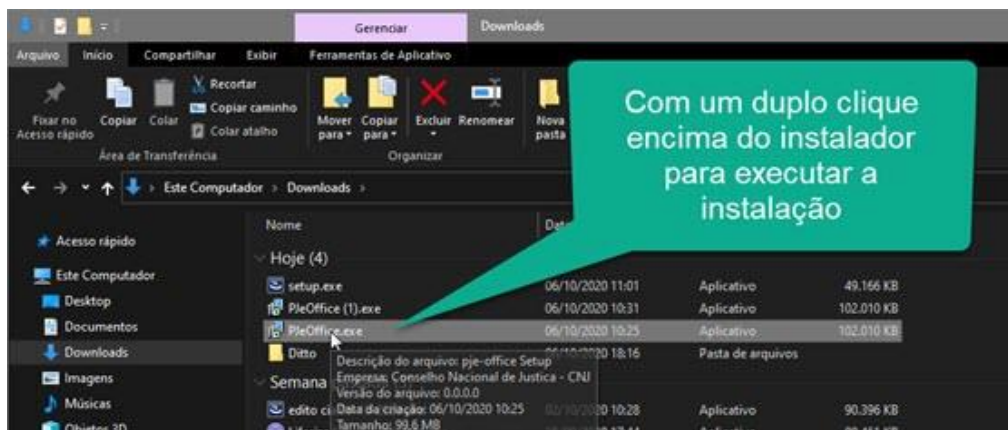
Gerenciar Downloads

Arquivo Início Compartilhar Exibir Ferramentas de Aplicativo

Fixar no Acesso rápido Copiar Colar Recortar Copiar caminho Colar atalho
Área de Transferência
Mover para Copiar para Excluir Renomear Nova pasta
Organizar

Com um duplo clique encima do instalador para executar a instalação

Este Computador > Downloads >

Acesso rápido
Este Computador
Desktop
Documentos
Downloads
Imagens
Músicas
Objetos 3D

Nome Dat
Hoje (4)
setup.exe 06/10/2020 11:01 Aplicativo 49.166 KB
PleOffice (1).exe 06/10/2020 10:31 Aplicativo 102.010 KB
PleOffice.exe 06/10/2020 10:25 Aplicativo 102.010 KB
Ditto 06/10/2020 18:16 Pasta de arquivos
Semana
edito ci 02/10/2020 10:28 Aplicativo 90.396 KB

Descrição do arquivo: pje-office Setup
Empresa: Conselho Nacional de Justica - CNJ
Versão do arquivo: 0.0.0.0
Data da criação: 06/10/2020 10:25
Tamanho: 99,6 MB